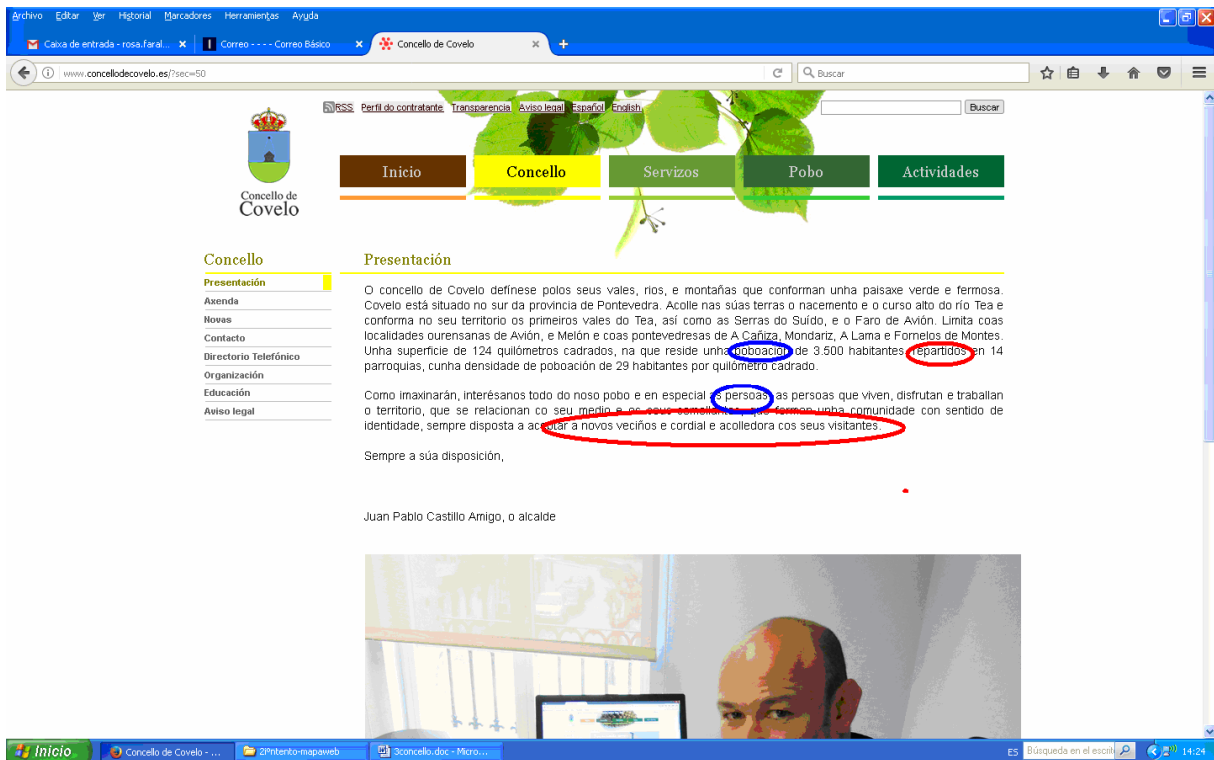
Archivo Editar Ver Historial Marcadores Herramientas Ayuda

Caixa de entrada - rosa.faral... ×
Correo - - - - Correo Básico ×
Concello de Covelo ×
+

www.concellodecovelo.es/?sec=50

Buscar

RSS Perfil do contratante Transparencia Aviso legal Español English

Buscar

Concello de Covelo

Inicio
Concello
Servizos
Pobo
Actividades

Concello

Presentación
Axenda
Novas
Contacto
Directorio Telefónico
Organización
Educación
Aviso legal

Presentación

O concello de Covelo defínese polos seus vales, ríos, e montañas que conforman unha paisaxe verde e fermosa. Covelo está situado no sur da provincia de Pontevedra. Acolle nas súas terras o nacemento e o curso alto do río Tea e conforma no seu territorio os primeiros vales do Tea, así como as Serras do Suído, e o Faro de Avión. Limita coas localidades ourensanas de Avión, e Melón e coas pontevedresas de A Cañiza, Mondariz, A Lama e Fornelos de Montes. Unha superficie de 124 quilómetros cadrados, na que reside unha poboación de 3.500 habitantes repartidos en 14 parroquias, cunha densidade de poboación de 29 habitantes por quilómetro cadrado.

Como imaxinarán, interésanos todo do noso pobo e en especial as persoas, as persoas que viven, disfrutan e traballan o territorio, que se relacionan co seu medio e co seus semellantes que forman unha comunidade con sentido de identidade, sempre disposta a acollar a novos veciños e cordial e acolledora cos seus visitantes.

Sempre a súa disposición,

Juan Pablo Castillo Amigo, o alcalde

Inicio
Concello de Covelo - ...
2ºintento-mapaweb
3concello.doc - Micro...
ES
Búsqueda en el escrit
14:24